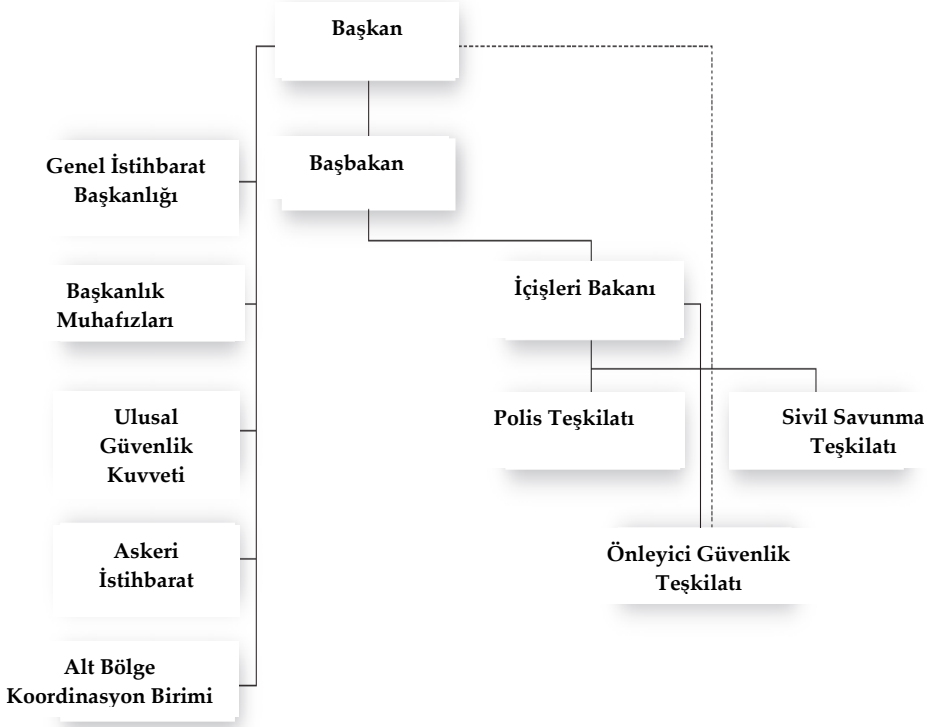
Başkan

Başbakan

Genel İstihbarat Başkanlığı

Başkanlık Muhafızları

Ulusal Güvenlik Kuvveti

Askeri İstihbarat

Alt Bölge Koordinasyon Birimi

İçişleri Bakanı

Polis Teşkilatı

Sivil Savunma Teşkilatı

Önleyici Güvenlik Teşkilatı